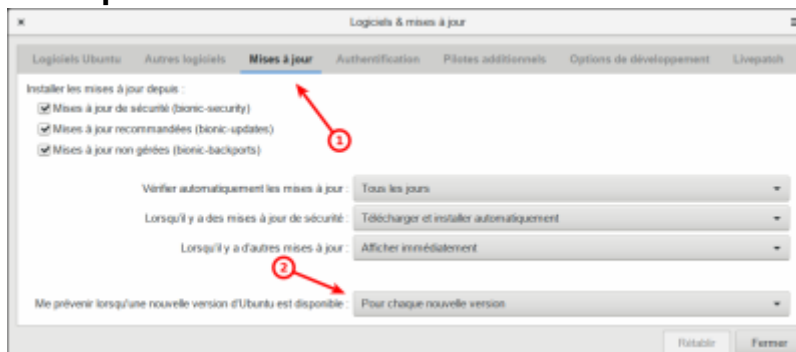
×
Logiciels & mises à jour

Logiciels Ubuntu | Autres logiciels | Mises à jour | Authentification | Pilotes additionnels | Options de développement | Livepatch

Installer les mises à jour depuis :
Mises à jour de sécurité (bionic-security)
Mises à jour recommandées (bionic-updates)
Mises à jour non gérées (bionic-backports)

1

Vérifier automatiquement les mises à jour : Tous les jours
Lorsqu'il y a des mises à jour de sécurité : Télécharger et installer automatiquement
Lorsqu'il y a d'autres mises à jour : Afficher immédiatement

2

Me prévenir lorsqu'une nouvelle version d'Ubuntu est disponible : Pour chaque nouvelle version

Rétablir
Fermer